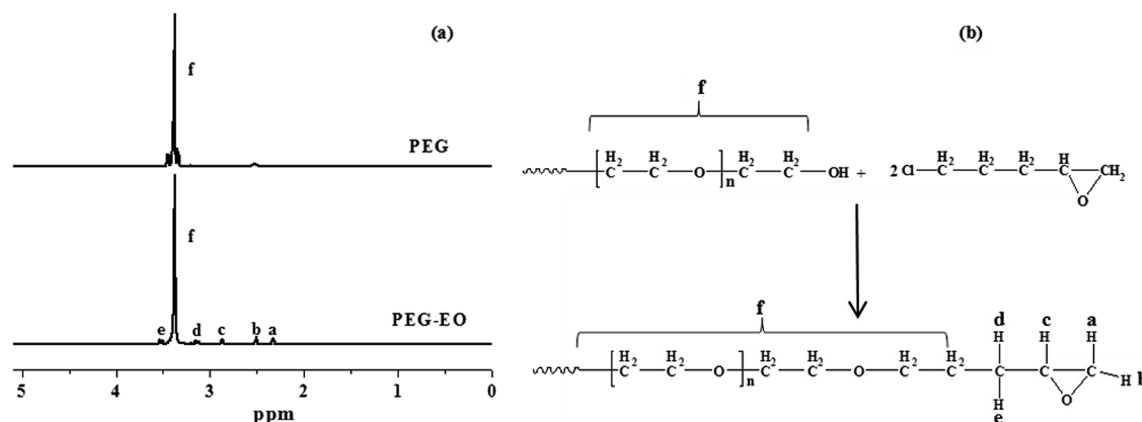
(a)

f

PEG

f

PEG-EO

e d c b a

5 4 3 2 1 0

ppm

(b)

f

$\left[ \overset{H_2}{C} - \overset{H_2}{C} - O \right]_n \overset{H_2}{C} - \overset{H_2}{C} - OH$ + 2 Cl $- \overset{H_2}{C} - \overset{H_2}{C} - \overset{H_2}{C} - \overset{H}{C}$ $CH_2$ O

f

d c a

$\left[ \overset{H_2}{C} - \overset{H_2}{C} - O \right]_n \overset{H_2}{C} - \overset{H_2}{C} - O - \overset{H_2}{C} - \overset{H_2}{C} - \overset{H}{\underset{H}{C}} - \overset{H}{C}$ $\overset{H}{C} - H$ b O

e